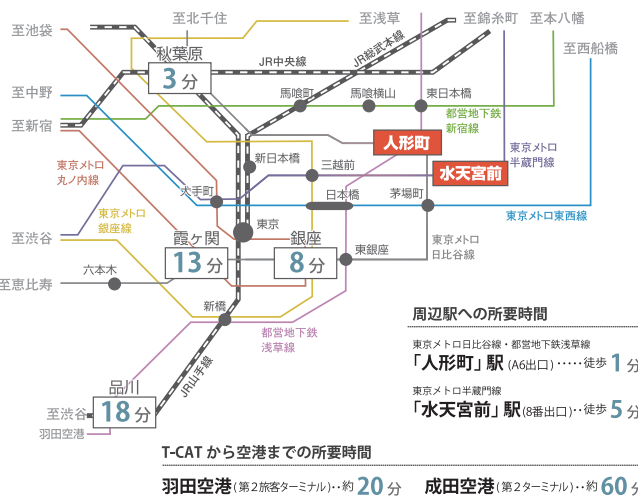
至北千住
至浅草
至錦糸町
至本八幡
至池袋
秋葉原
3分
JR中央線
JR総武本線
至西船橋
至中野
馬喰町
馬喰横山
東日本橋
都営地下鉄
新宿線
至新宿
人形町
東京メトロ
半蔵門線
新日本橋
三越前
水天宮前
東京メトロ
丸ノ内線
大手町
日本橋
茅場町
東京メトロ東西線
東京メトロ
銀座線
東京
至渋谷
霞ケ関
13分
銀座
8分
東銀座
東京メトロ
日比谷線
六本木
至恵比寿
新橋
都営地下鉄
浅草線
周辺駅への所要時間
JR山手線
東京メトロ日比谷線・都営地下鉄浅草線
「人形町」駅 (A6出口)……徒歩 1分
品川
18分
東京メトロ半蔵門線
至渋谷
「水天宮前」駅 (8番出口)‥徒歩 5分
羽田空港
T-CATから空港までの所要時間
羽田空港 (第2旅客ターミナル)‥約 20分
成田空港 (第2ターミナル)‥約 60分